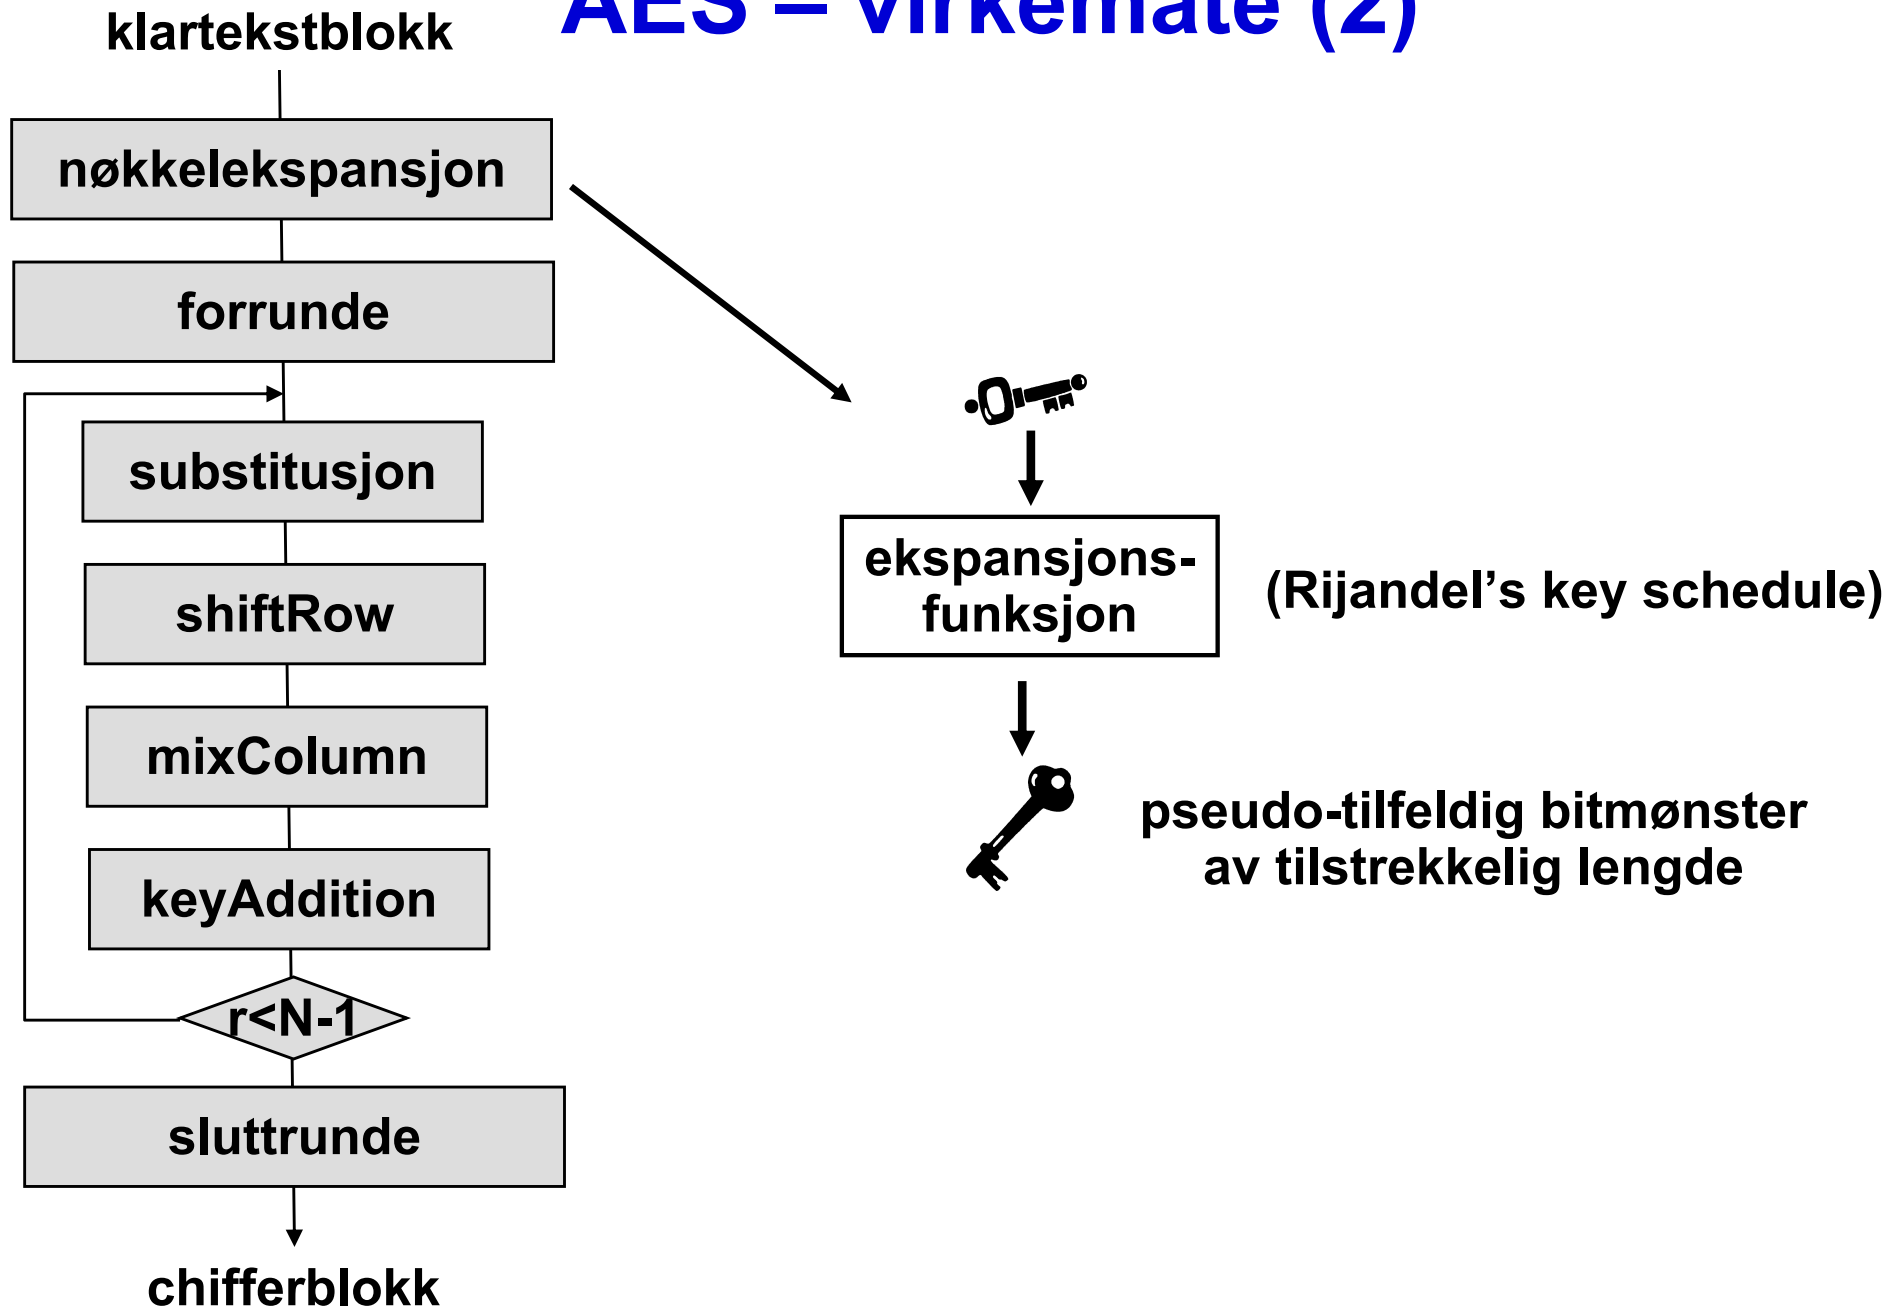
AES – virkemåte (2)

klartekstblokk

nøkkelekspansjon

forrunde

substitusjon

shiftRow

mixColumn

keyAddition

r<N-1

sluttrunde

chifferblokk

ekspansjons-funksjon

(Rijandel's key schedule)

pseudo-tilfeldig bitmønster av tilstrekkelig lengde